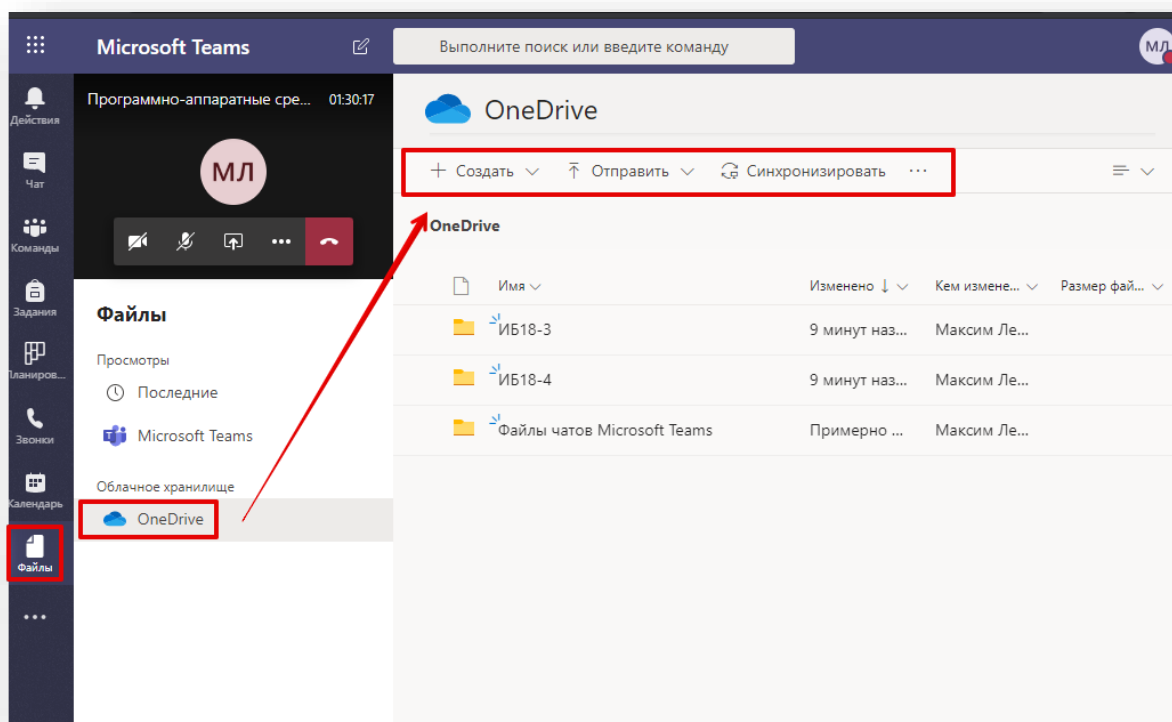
Microsoft Teams

Выполните поиск или введите команду

МЛ

Действия

Чат

Команды

Задания

Планиров...

Звонки

Календарь

Файлы

...

Программно-аппаратные сре... 01:30:17

МЛ

Файлы

Просмотры

Последние

Microsoft Teams

Облачное хранилище

OneDrive

OneDrive

+ Создать ⌄ Отправить ⌄ Синхронизировать ···

OneDrive

| | Имя ⌄ | Изменено ↓ ⌄ | Кем измене... ⌄ | Размер фай... ⌄ |
|---|---|---|---|---|
| | ИБ18-3 | 9 минут наз... | Максим Ле... | |
| | ИБ18-4 | 9 минут наз... | Максим Ле... | |
| | Файлы чатов Microsoft Teams | Примерно ... | Максим Ле... | |